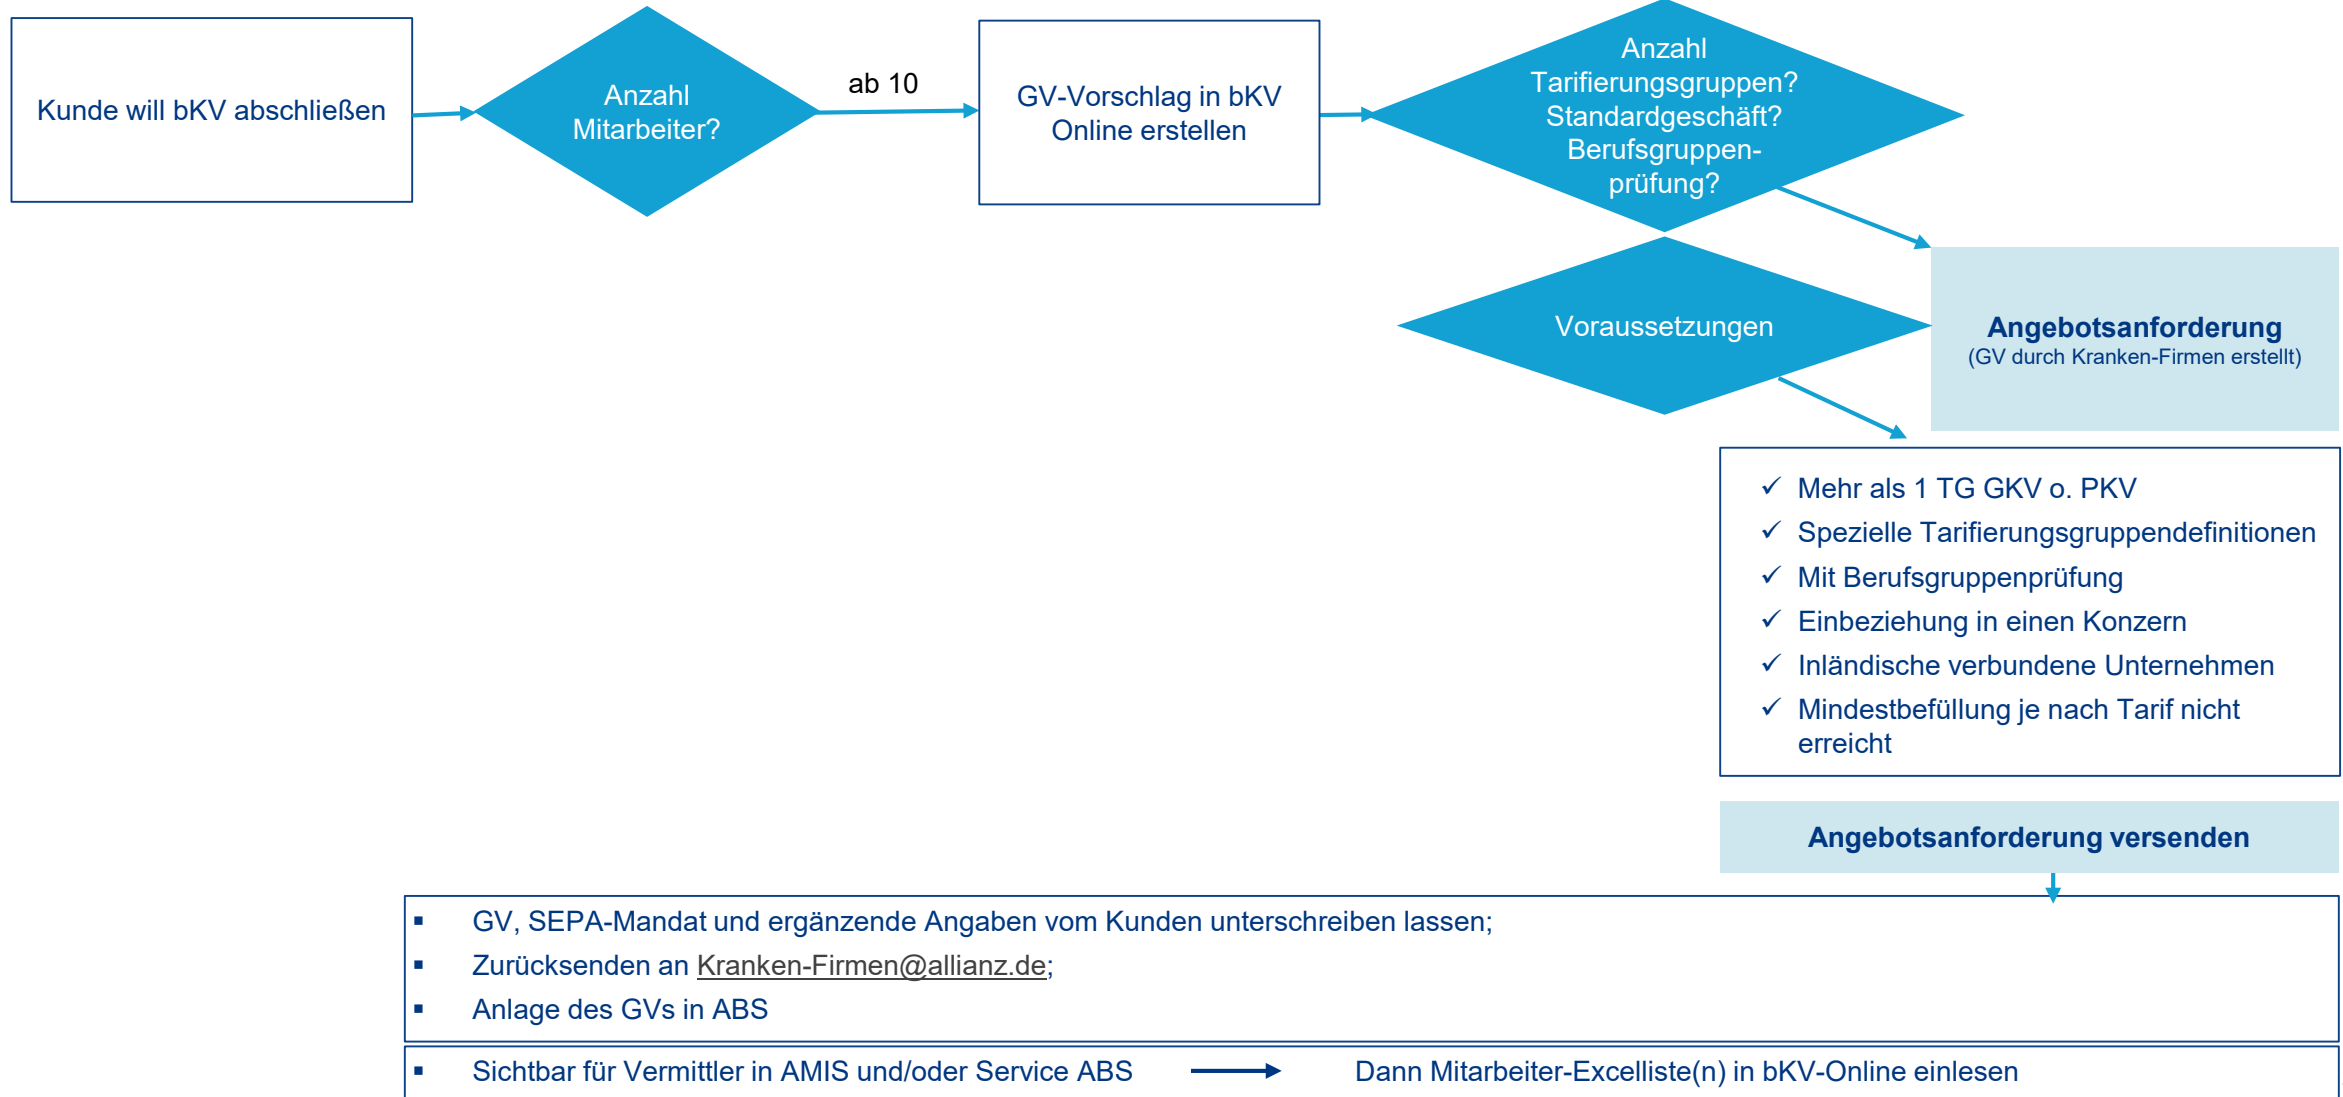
Kunde will bKV abschließen

Anzahl Mitarbeiter?

ab 10

GV-Vorschlag in bKV Online erstellen

Anzahl Tarifierungsgruppen? Standardgeschäft? Berufsgruppenprüfung?

Voraussetzungen

**Angebotsanforderung**
(GV durch Kranken-Firmen erstellt)

✓ Mehr als 1 TG GKV o. PKV
✓ Spezielle Tarifierungsgruppendefinitionen
✓ Mit Berufsgruppenprüfung
✓ Einbeziehung in einen Konzern
✓ Inländische verbundene Unternehmen
✓ Mindestbefüllung je nach Tarif nicht erreicht

**Angebotsanforderung versenden**

▪ GV, SEPA-Mandat und ergänzende Angaben vom Kunden unterschreiben lassen;
▪ Zurücksenden an Kranken-Firmen@allianz.de;
▪ Anlage des GVs in ABS

▪ Sichtbar für Vermittler in AMIS und/oder Service ABS → Dann Mitarbeiter-Excelliste(n) in bKV-Online einlesen